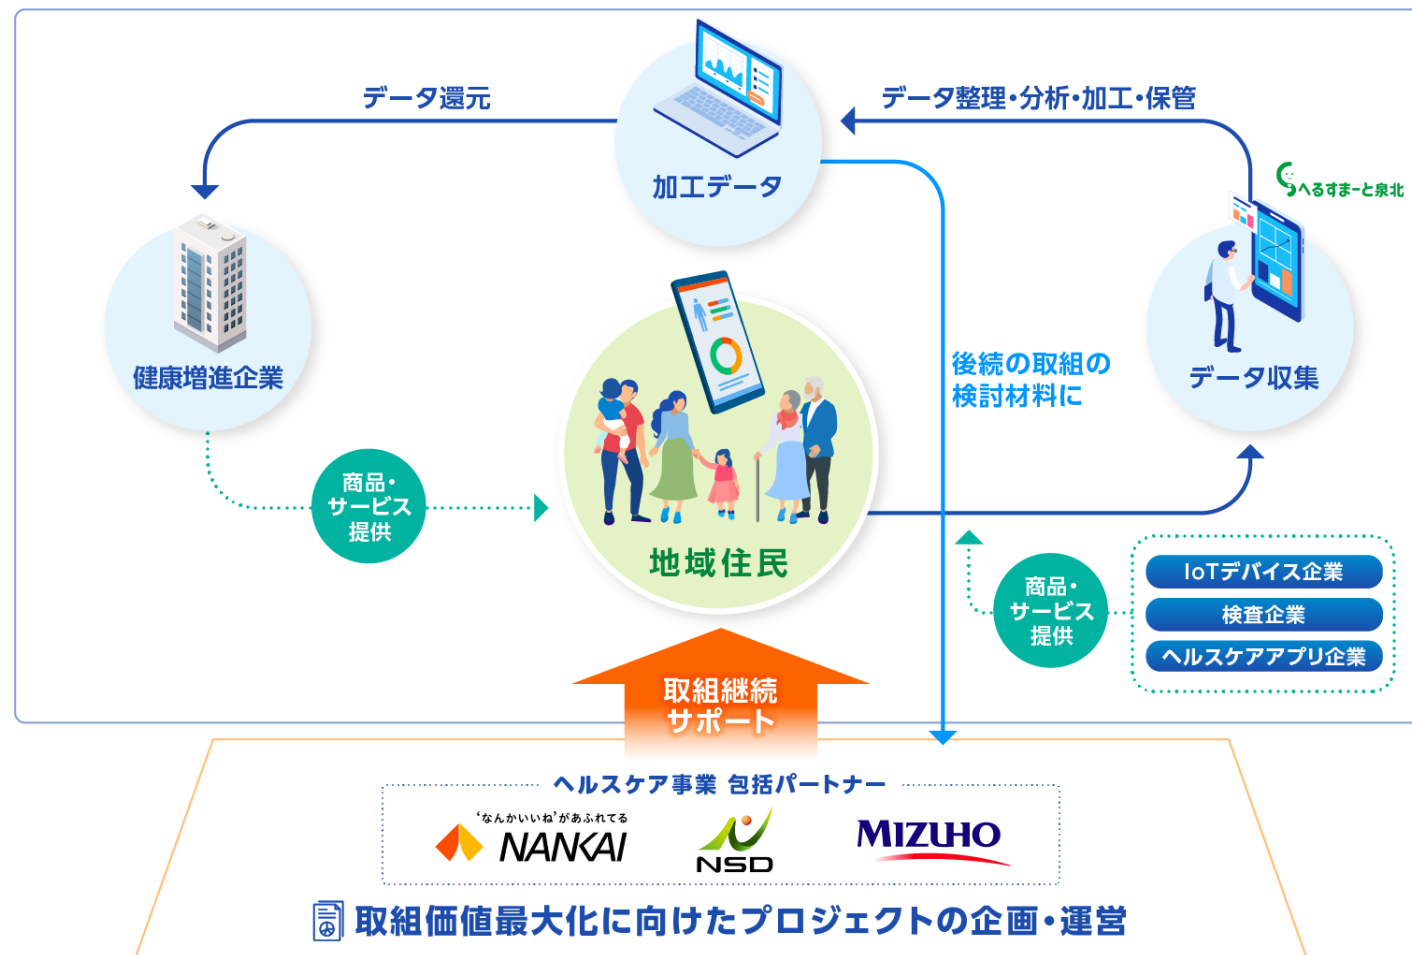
データ還元

加工データ

データ整理・分析・加工・保管

へるすまーと泉北

健康増進企業

データ収集

後続の取組の検討材料に

商品・サービス提供

地域住民

商品・サービス提供

IoTデバイス企業

検査企業

ヘルスケアアプリ企業

取組継続サポート

ヘルスケア事業 包括パートナー

"なんかいいね"があふれてる NANKAI

NSD

MIZUHO

取組価値最大化に向けたプロジェクトの企画・運営